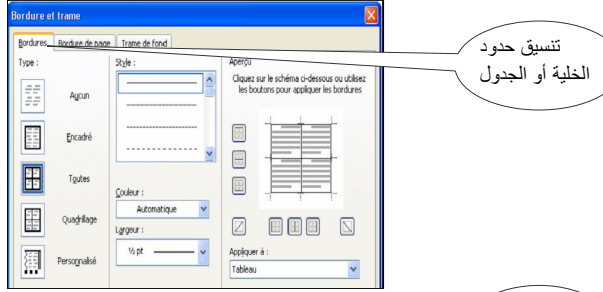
Bordure et trame

Bordures | Bordure de page | Trame de fond

Type :

Aucun

Encadré

Toutes

Quadrillage

Personnalisé

Style :

Couleur :

Automatique

Largeur :

½ pt

Aperçu

Cliquez sur le schéma ci-dessous ou utilisez les boutons pour appliquer les bordures

Appliquer à :

Tableau

تنسيق حدود الخلية أو الجدول